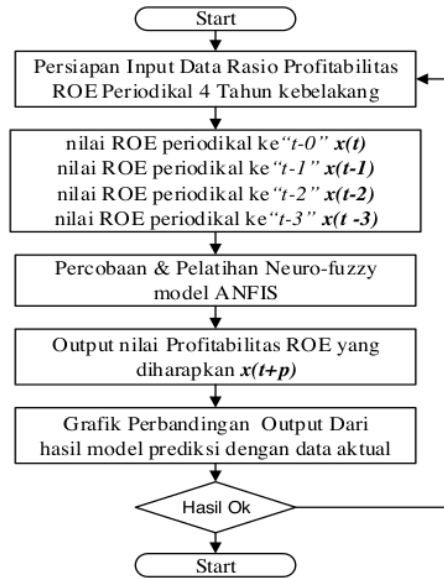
Start

Persiapan Input Data Rasio Profitabilitas ROE Periodikal 4 Tahun kebelakang

nilai ROE periodikal ke "t-0" x(t)
nilai ROE periodikal ke "t-1" x(t-1)
nilai ROE periodikal ke "t-2" x(t-2)
nilai ROE periodikal ke "t-3" x(t -3)

Percobaan & Pelatihan Neuro-fuzzy model ANFIS

Output nilai Profitabilitas ROE yang diharapkan x(t+p)

Grafik Perbandingan Output Dari hasil model prediksi dengan data aktual

Hasil Ok

Start